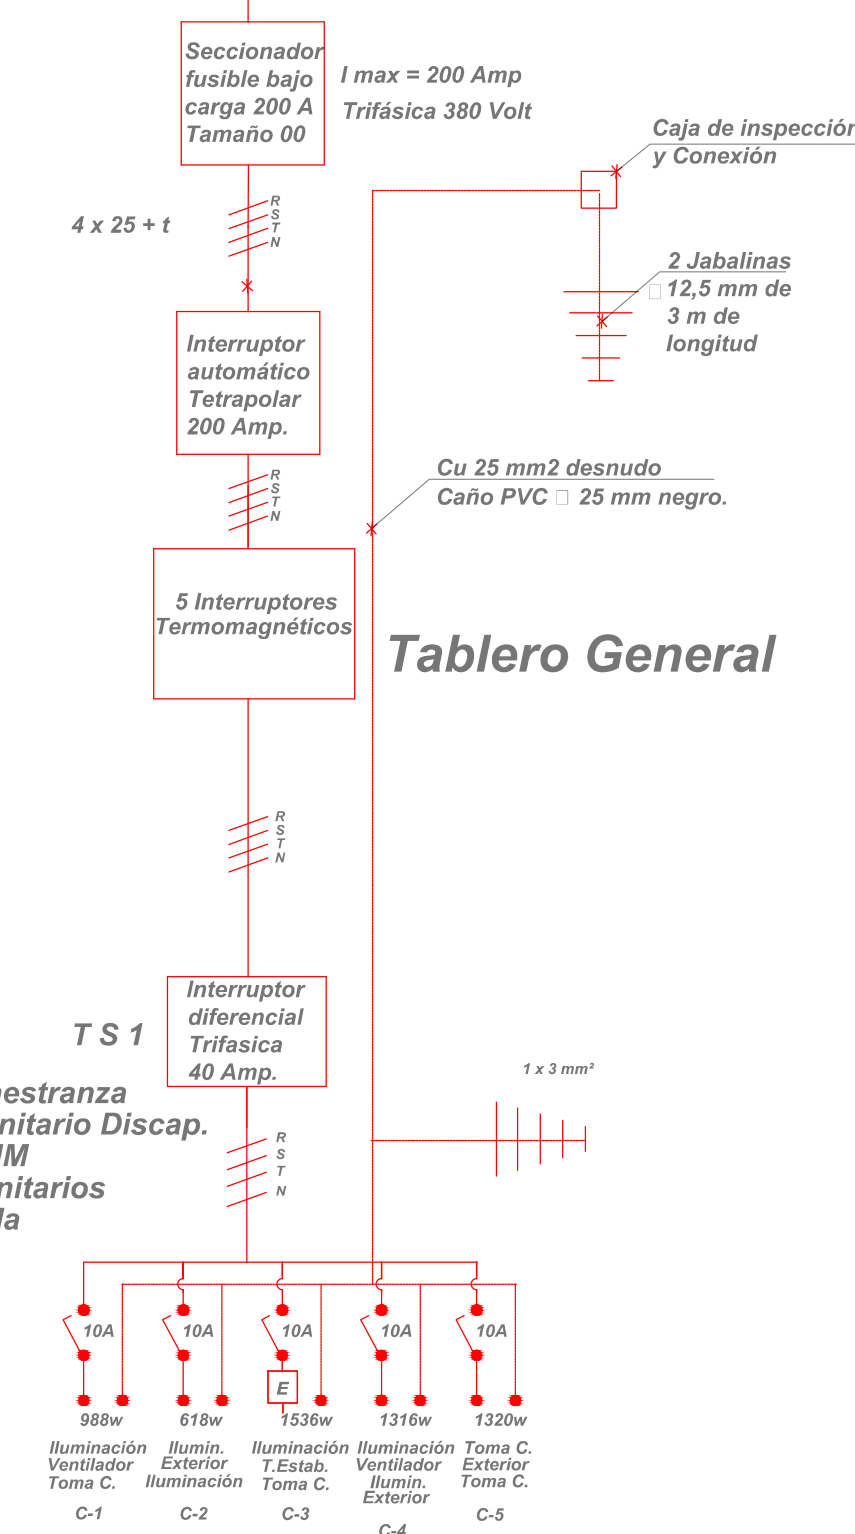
Seccionador fusible bajo carga 200 A Tamaño 00

I max = 200 Amp
Trifásica 380 Volt

Caja de inspecciór
y Conexión

4 x 25 + t

R
S
T
N

2 Jabalinas
12,5 mm de
3 m de
longitud

Interruptor automático Tetrapolar 200 Amp.

R
S
T
N

Cu 25 mm2 desnudo
Caño PVC 25 mm negro.

5 Interruptores Termomagnéticos

Tablero General

R
S
T
N

Interruptor diferencial Trifasica 40 Amp.

T S 1

estranza
nitario Discap.
JM
nitarios
la

1 x 3 mm²

R
S
T
N

10A
10A
10A
10A
10A

E

988w
618w
1536w
1316w
1320w

Iluminación
Ventilador
Toma C.

C-1

Ilumin.
Exterior
Iluminación

C-2

Iluminación
T.Estab.
Toma C.

C-3

Iluminación
Ventilador
Ilumin.
Exterior

C-4

Toma C.
Exterior
Toma C.

C-5